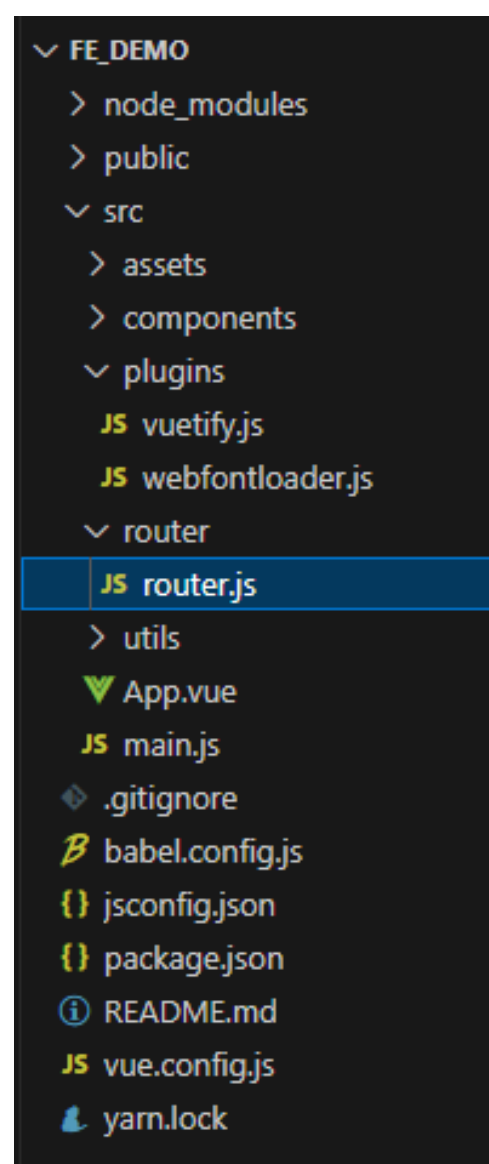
FE_DEMO
node_modules
public
src
assets
components
plugins
JS vuetify.js
JS webfontloader.js
router
JS router.js
utils
App.vue
JS main.js
.gitignore
babel.config.js
{} jsconfig.json
{} package.json
README.md
JS vue.config.js
yarn.lock